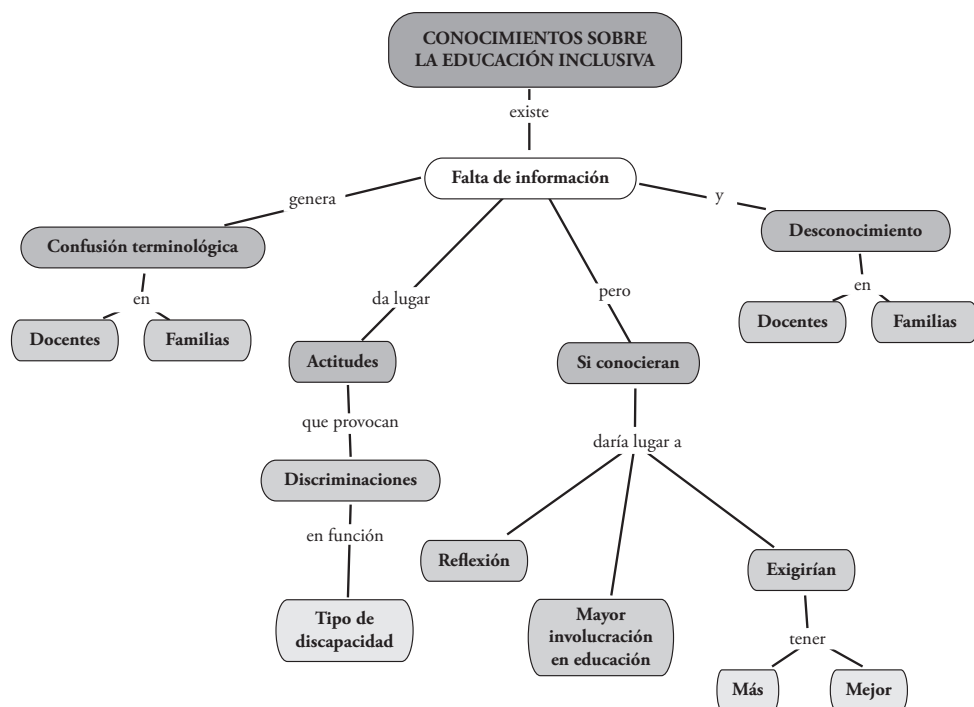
CONOCIMIENTOS SOBRE LA EDUCACIÓN INCLUSIVA

existe

Falta de información

genera

Confusión terminológica

en

Docentes

Familias

da lugar

Actitudes

que provocan

Discriminaciones

en función

Tipo de discapacidad

pero

Si conocieran

daría lugar a

Reflexión

Mayor involucración en educación

Exigirían

tener

Más

Mejor

y

Desconocimiento

en

Docentes

Familias